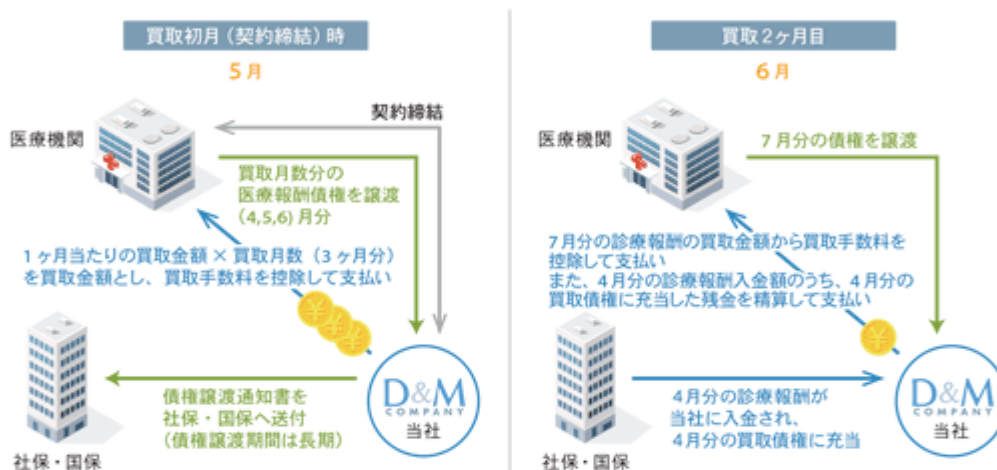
買取初月（契約締結）時

5月

契約締結

医療機関

買取月数分の医療報酬債権を譲渡（4,5,6）月分

1ヶ月当たりの買取金額 × 買取月数（3ヶ月分）を買取金額とし、買取手数料を控除して支払い

債権譲渡通知書を社保・国保へ送付（債権譲渡期間は長期）

D&M COMPANY

当社

社保・国保

買取2ヶ月目

6月

医療機関

7月分の債権を譲渡

7月分の診療報酬の買取金額から買取手数料を控除して支払い
また、4月分の診療報酬入金額のうち、4月分の買取債権に充当した残金を精算して支払い

4月分の診療報酬が当社に入金され、4月分の買取債権に充当

D&M COMPANY

当社

社保・国保